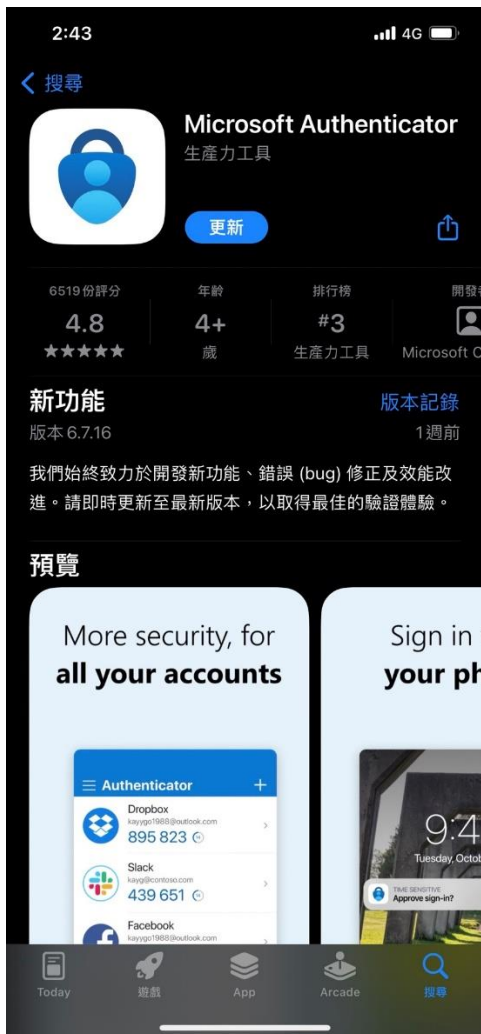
2:43

4G

搜尋

Microsoft Authenticator
生產力工具

更新

6519 份評分
4.8
★★★★★

年齡
4+
歲

排行榜
#3
生產力工具

開發
Microsoft C

新功能
版本記錄
版本 6.7.16
1週前

我們始終致力於開發新功能、錯誤 (bug) 修正及效能改進。請即時更新至最新版本，以取得最佳的驗證體驗。

預覽

More security, for
all your accounts

Authenticator
Dropbox
kayygo1988@outlook.com
895 823
Slack
kayg@contoso.com
439 651
Facebook
kayygo1988@outlook.com

Sign in
your ph

9:4
Tuesday, Octob
TIME SENSITIVE
Approve sign-in?

Today
遊戲
App
Arcade
搜尋